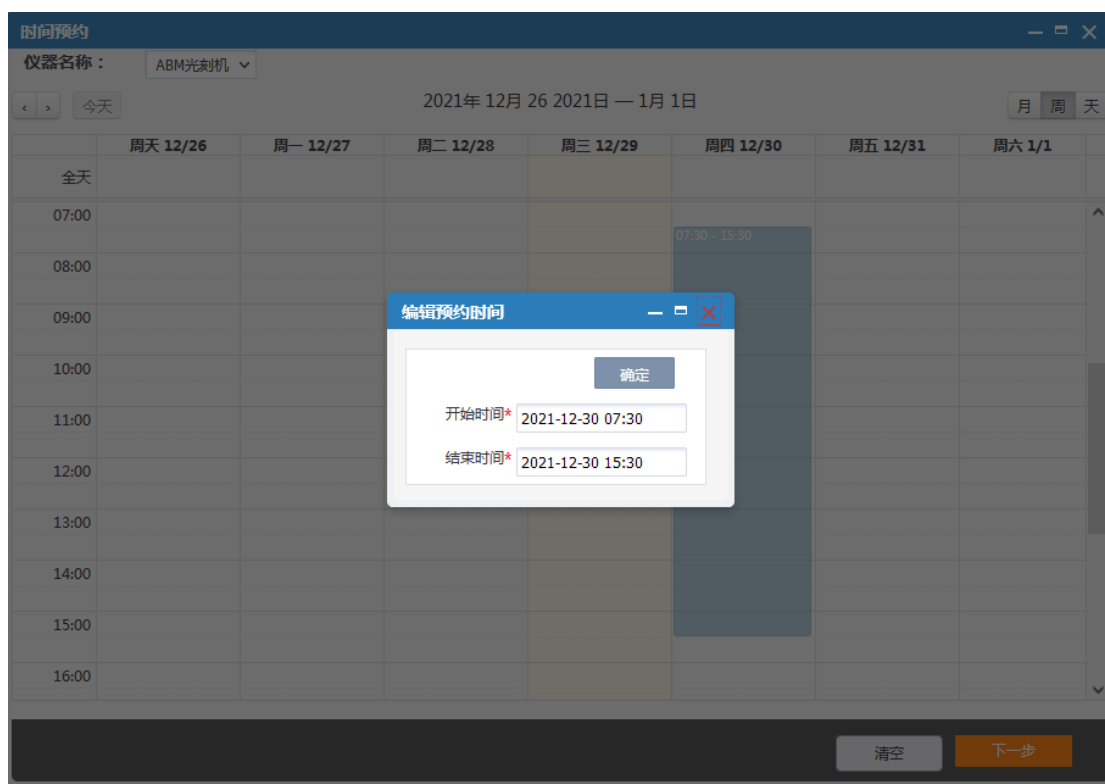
时间预约

仪器名称： ABM光刻机

‹ › 今天

2021年 12月 26 2021日 — 1月 1日

月 周 天

| | 周天 12/26 | 周一 12/27 | 周二 12/28 | 周三 12/29 | 周四 12/30 | 周五 12/31 | 周六 1/1 |
|---|---|---|---|---|---|---|---|
| 全天 | | | | | | | |
| 07:00 | | | | | 07:30 - 15:30 | | |
| 08:00 | | | | | | | |
| 09:00 | | | | | | | |
| 10:00 | | | | | | | |
| 11:00 | | | | | | | |
| 12:00 | | | | | | | |
| 13:00 | | | | | | | |
| 14:00 | | | | | | | |
| 15:00 | | | | | | | |
| 16:00 | | | | | | | |

编辑预约时间

确定

开始时间* 2021-12-30 07:30

结束时间* 2021-12-30 15:30

清空

下一步